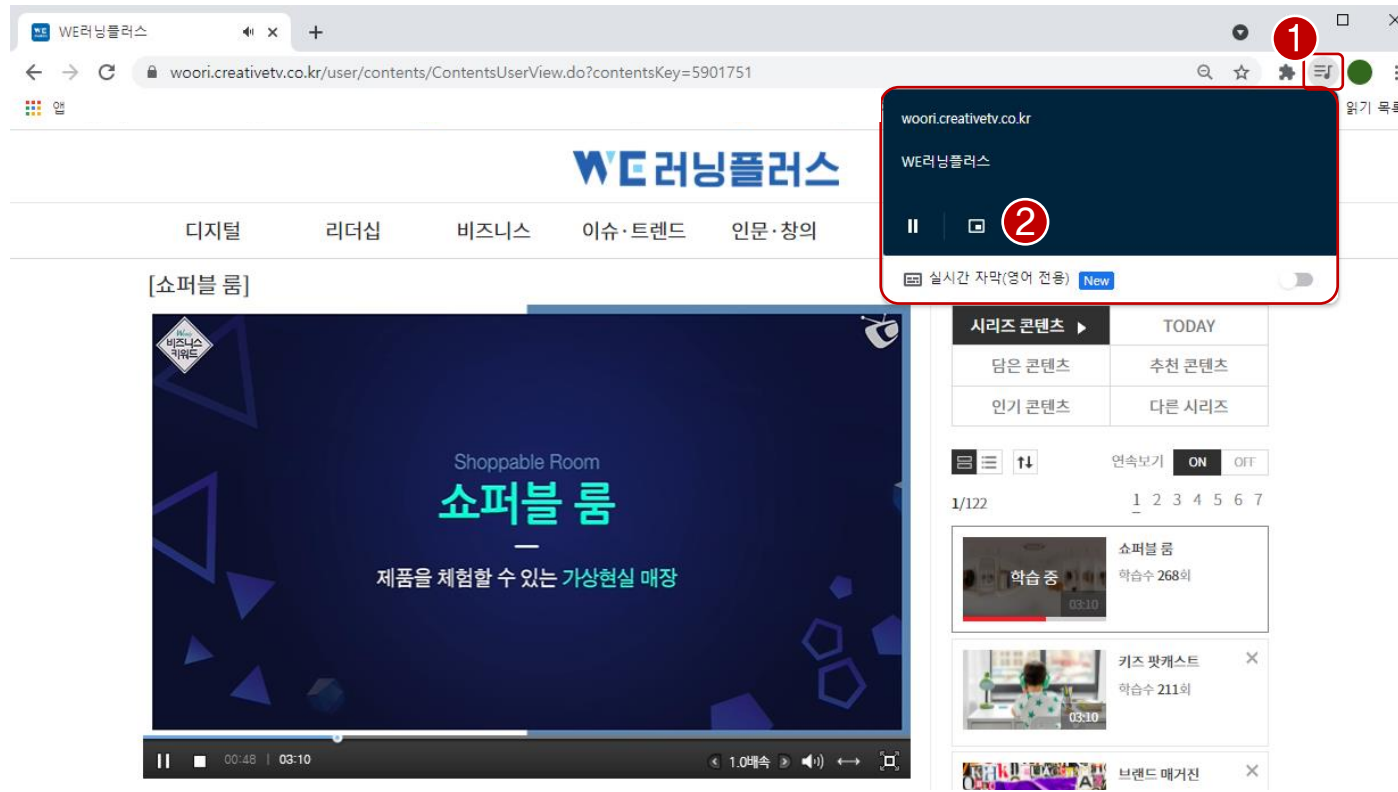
WE러닝플러스 ×
+
woori.creativetv.co.kr/user/contents/ContentsUserView.do?contentsKey=5901751
앱
읽기 목록

1

woori.creativetv.co.kr

WE러닝플러스

2

실시간 자막(영어 전용) New

WE러닝플러스

디지털 리더십 비즈니스 이슈·트렌드 인문·창의

[쇼퍼블 룸]

비즈니스 키워드

Shoppable Room
쇼퍼블 룸
제품을 체험할 수 있는 가상현실 매장

00:48 | 03:10
1.0배속

| 시리즈 콘텐츠 ▶ | TODAY |
|---|---|
| 담은 콘텐츠 | 추천 콘텐츠 |
| 인기 콘텐츠 | 다른 시리즈 |

연속보기 ON OFF

1/122
1 2 3 4 5 6 7

학습 중 03:10
쇼퍼블 룸
학습수 268회

03:10
키즈 팟캐스트
학습수 211회

브랜드 매거진